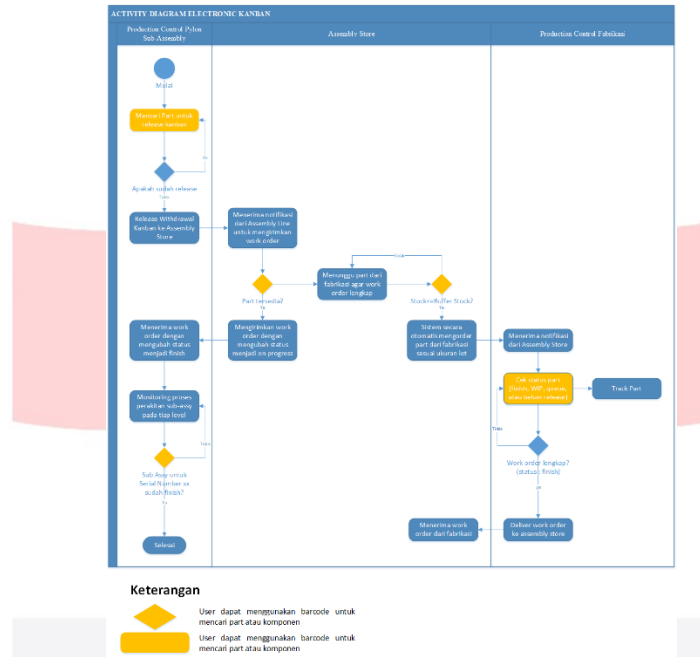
ACTIVITY DIAGRAM ELECTRONIC KANBAN

Production Control Pylon Sub Assembly

Assembly Store

Production Control Fabrikasi

Mulai

Mencari Part untuk release kanban

No

Apakah sudah release

Sudah

Release Withdrawal Kanban ke Assembly Store

Menerima notifikasi dari Assembly line untuk mengirimkan work order

Tidak

Menunggu part dari fabrikasi agar work order lengkap

Part tersedia?

Ya

Stock pada Sec Stock?

Ya

Menerima work order dengan mengubah status menjadi finish

Mengirimkan work order dengan mengubah status menjadi on progress

Sistem secara otomatis mengorder part dari fabrikasi sesuai ukuran lot

Menerima notifikasi dari Assembly Store

Cek status part (finish, WIP, queue, atau belum release)

Track Part

Tidak

Monitoring proses perakitan sub-assy pada tiap level

Belum

Work order lengkap? (status: finish)

Sub Assy untuk Serial Number xx sudah finish?

Ya

Ya

Menerima work order dari fabrikasi

Deliver work order ke assembly store

Selesai

Keterangan

User dapat menggunakan barcode untuk mencari part atau komponen

User dapat menggunakan barcode untuk mencari part atau komponen